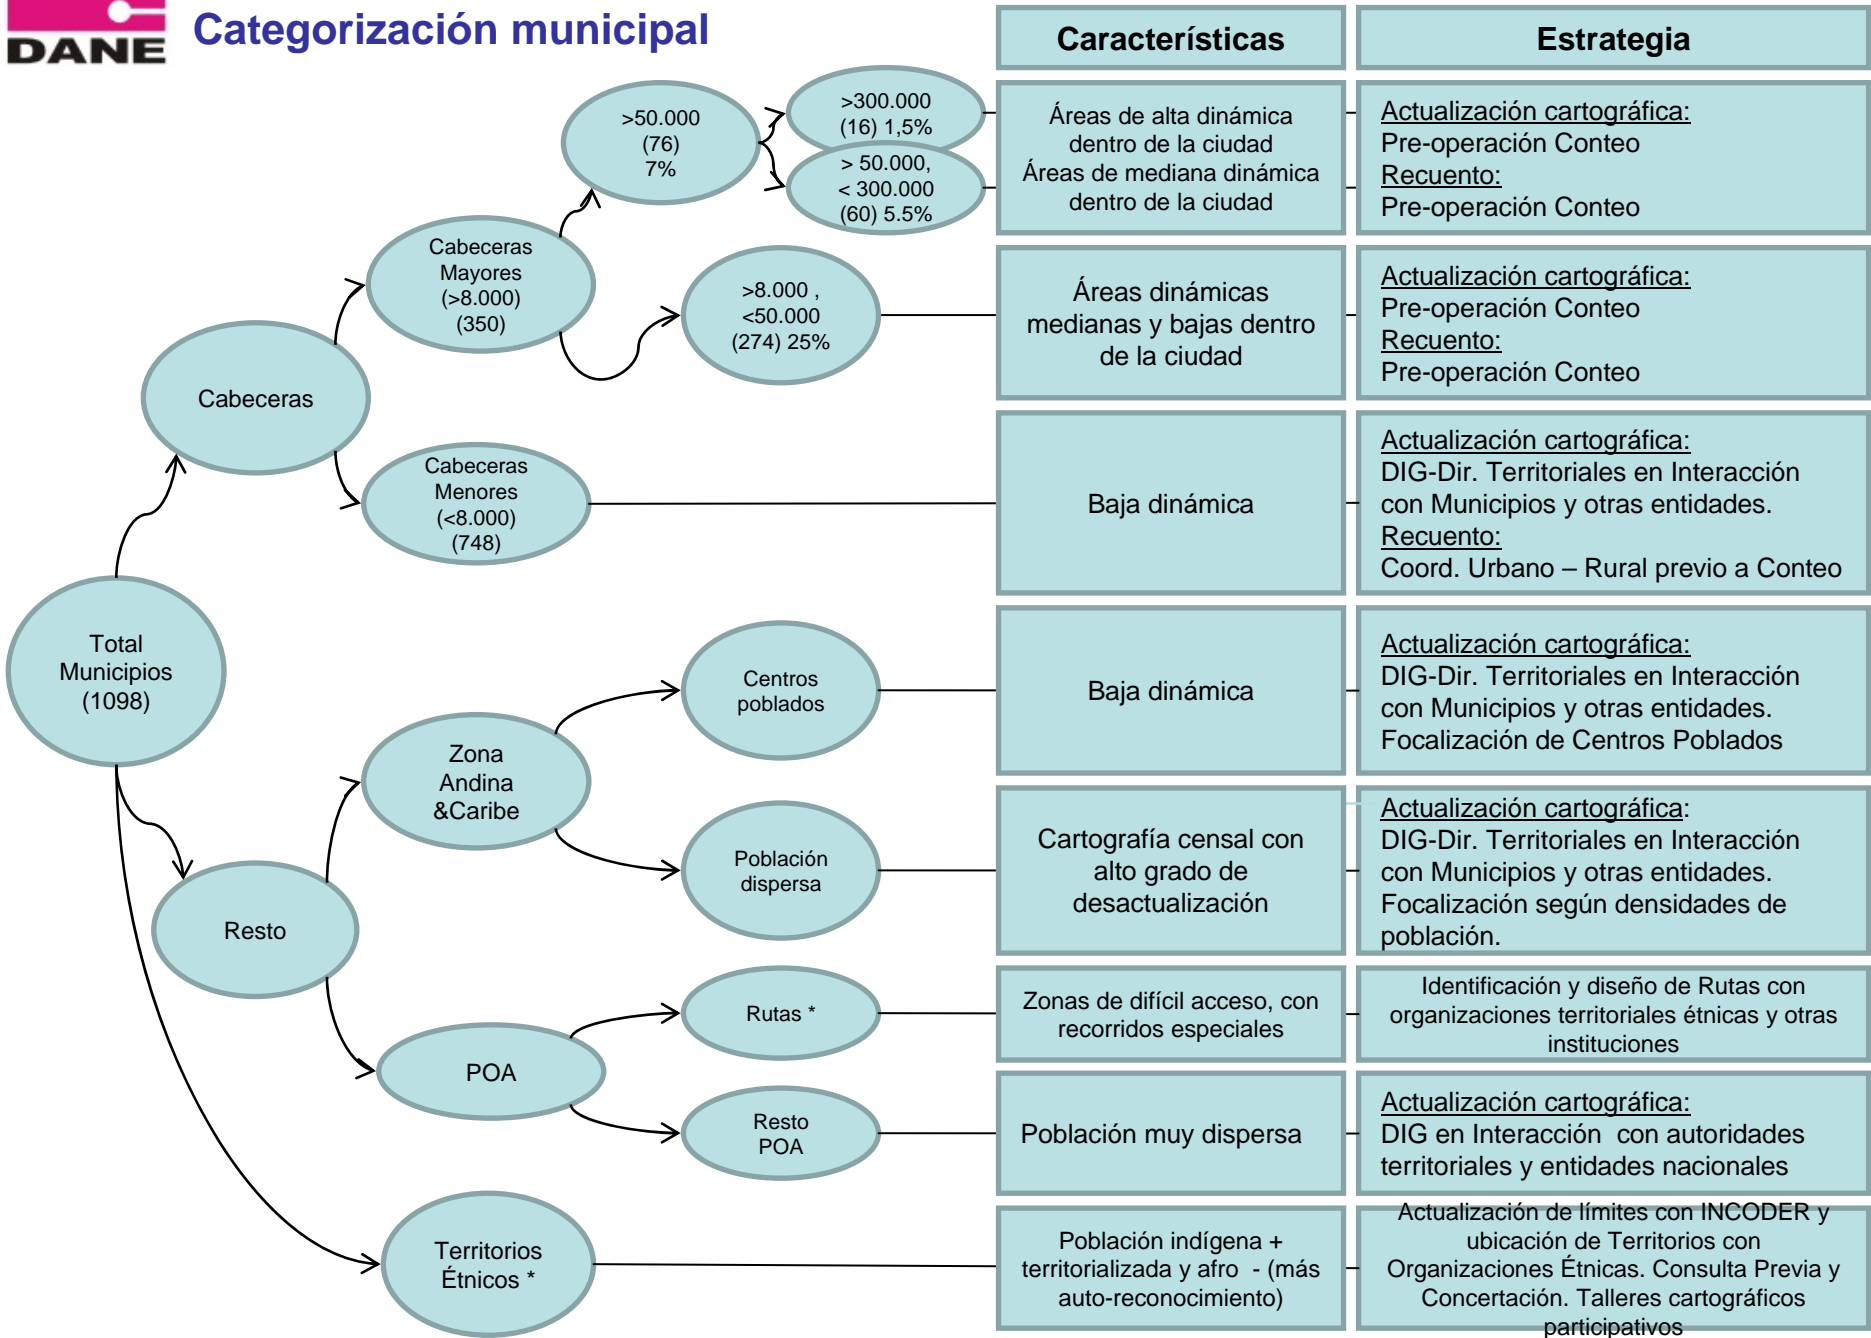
DANE

Categorización municipal

Total Municipios (1098)

Cabeceras

Cabeceras Mayores (>8.000) (350)

>50.000 (76) 7%

>300.000 (16) 1,5%

> 50.000, < 300.000 (60) 5.5%

>8.000 , <50.000 (274) 25%

Cabeceras Menores (<8.000) (748)

Resto

Zona Andina &Caribe

Centros poblados

Población dispersa

POA

Rutas *

Resto POA

Territorios Étnicos *

| Características | Estrategia |
|---|---|
| Áreas de alta dinámica dentro de la ciudad Áreas de mediana dinámica dentro de la ciudad | Actualización cartográfica: Pre-operación Conteo Recuento: Pre-operación Conteo |
| Áreas dinámicas medianas y bajas dentro de la ciudad | Actualización cartográfica: Pre-operación Conteo Recuento: Pre-operación Conteo |
| Baja dinámica | Actualización cartográfica: DIG-Dir. Territoriales en Interacción con Municipios y otras entidades. Recuento: Coord. Urbano – Rural previo a Conteo |
| Baja dinámica | Actualización cartográfica: DIG-Dir. Territoriales en Interacción con Municipios y otras entidades. Focalización de Centros Poblados |
| Cartografía censal con alto grado de desactualización | Actualización cartográfica: DIG-Dir. Territoriales en Interacción con Municipios y otras entidades. Focalización según densidades de población. |
| Zonas de difícil acceso, con recorridos especiales | Identificación y diseño de Rutas con organizaciones territoriales étnicas y otras instituciones |
| Población muy dispersa | Actualización cartográfica: DIG en Interacción con autoridades territoriales y entidades nacionales |
| Población indígena + territorializada y afro - (más auto-reconocimiento) | Actualización de límites con INCODER y ubicación de Territorios con Organizaciones Étnicas. Consulta Previa y Concertación. Talleres cartográficos participativos |